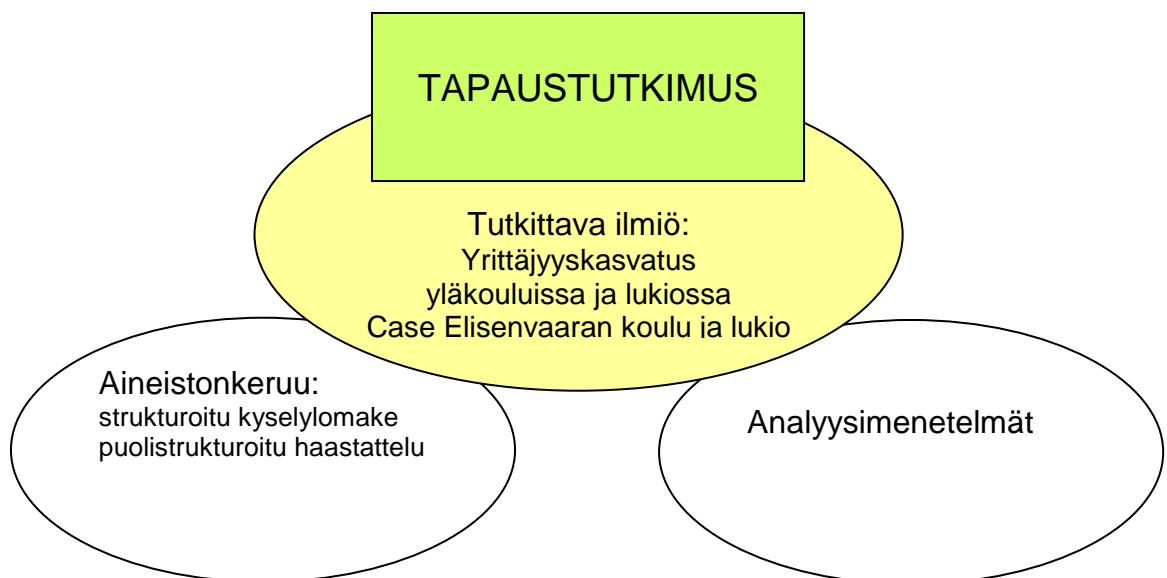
TAPAUSTUTKIMUS

Tutkittava ilmiö:
Yrittäjyyskasvatus
yläkouluissa ja lukiossa
Case Elisenvaaran koulu ia lukio

Aineistonkeruu:
strukturoitu kyselylomake
puolistrukturoitu haastattelu

Analyysimenetelmät